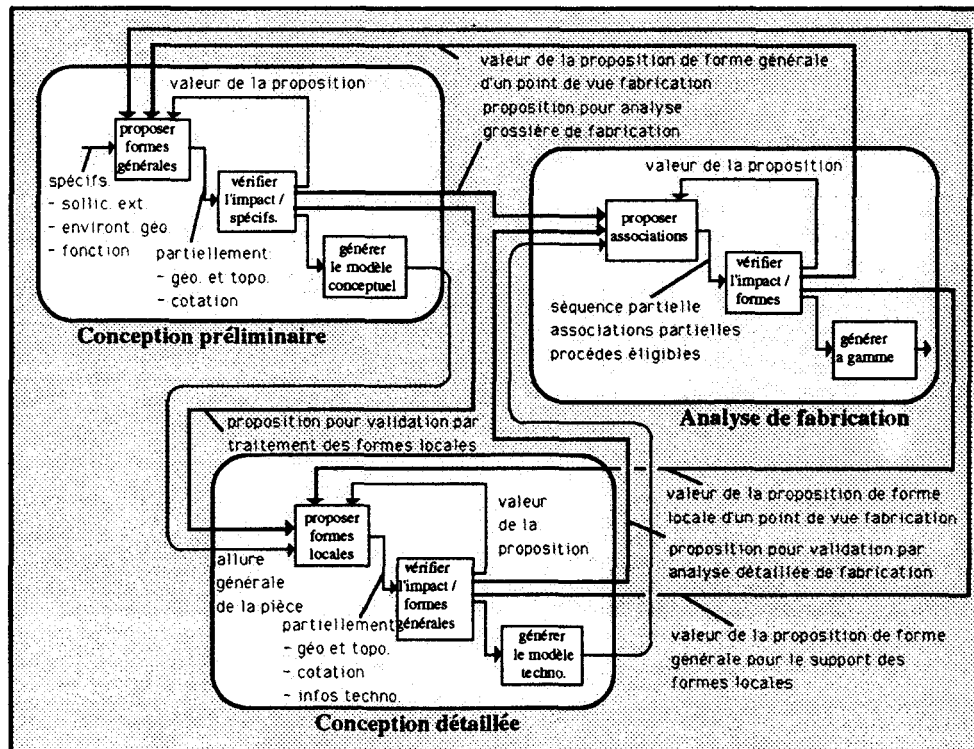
valeur de la proposition de forme générale d'un point de vue fabrication
proposition pour analyse grossière de fabrication

valeur de la proposition

proposer formes générales

spécifs.
- sollic. ext.
- environt. géo.
- fonction

vérifier l'impact / spécifs.

partiellement:
- géo. et topo.
- cotation

générer le modèle conceptuel

Conception préliminaire

valeur de la proposition

proposer associations

vérifier l'impact / formes

séquence partielle
associations partielles
procédés éligibles

générer a gamme

Analyse de fabrication

proposition pour validation par traitement des formes locales

proposer formes locales

valeur de la proposition

allure générale de la pièce

vérifier l'impact / formes générales

partiellement:
- géo et topo.
- cotation
- infos techno.

générer le modèle techno.

valeur de la proposition de forme locale d'un point de vue fabrication

proposition pour validation par analyse détaillée de fabrication

valeur de la proposition de forme générale pour le support des formes locales

Conception détaillée